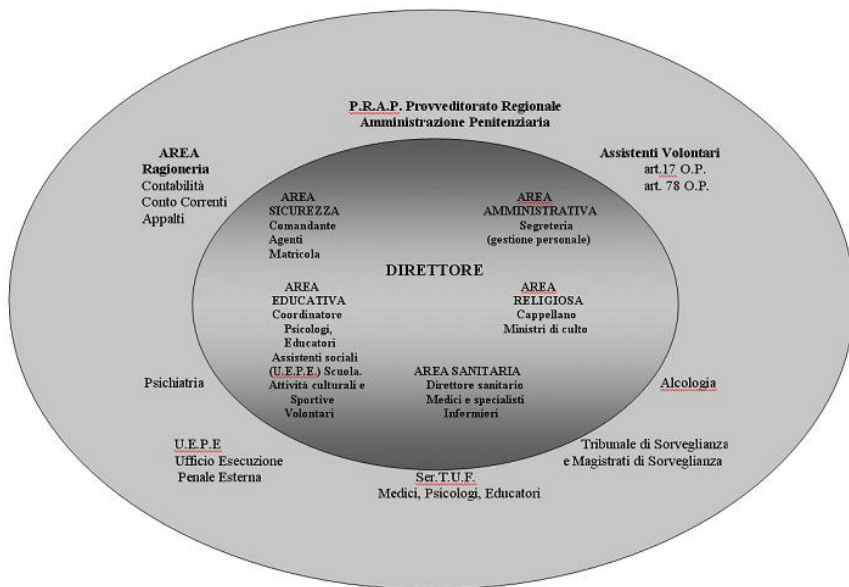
P.R.A.P. Provveditorato Regionale
Amministrazione Penitenziaria

AREA
Ragioneria
Contabilità
Conto Correnti
Appalti

Assistenti Volontari
art.17 O.P.
art. 78 O.P.

AREA
SICUREZZA
Comandante
Agenti
Matricola

AREA
AMMINISTRATIVA
Segreteria
(gestione personale)

DIRETTORE

AREA
EDUCATIVA
Coordinatore
Psicologi,
Educatori
Assistenti sociali
(U.E.P.E.) Scuola.
Attività culturali e
Sportive
Volontari

AREA
RELIGIOSA
Cappellano
Ministri di culto

AREA SANITARIA
Direttore sanitario
Medici e specialisti
Infermieri

Psichiatria

Alcologia

U.E.P.E
Ufficio Esecuzione
Penale Esterna

Tribunale di Sorveglianza
e Magistrati di Sorveglianza

Ser.T.U.F.
Medici, Psicologi, Educatori